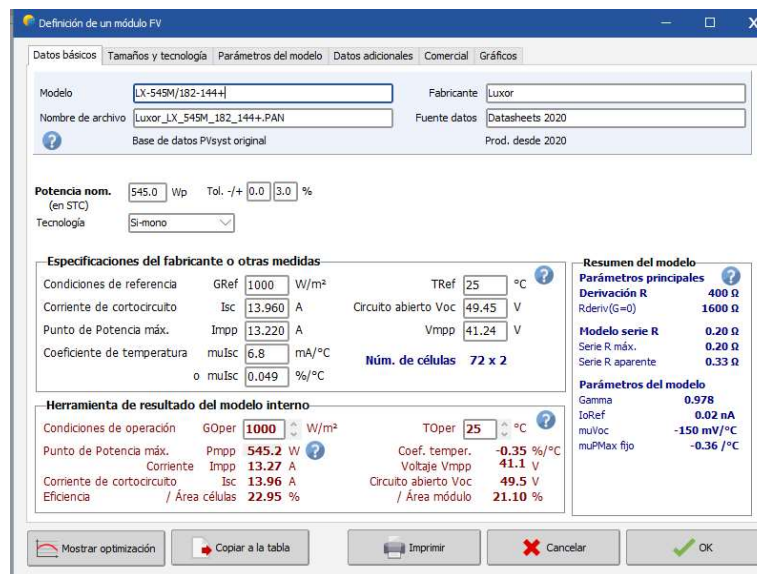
Definición de un módulo FV

Datos básicos | Tamaños y tecnología | Parámetros del modelo | Datos adicionales | Comercial | Gráficos

Modelo LX-545M/182-144+
Fabricante Luxor
Nombre de archivo Luxor_LX_545M_182_144+.PAN
Fuente datos Datasheets 2020
Base de datos PVsyst original
Prod. desde 2020

Potencia nom. (en STC) 545.0 Wp Tol. -/+ 0.0 3.0 %
Tecnología Si-mono

Especificaciones del fabricante o otras medidas
Condiciones de referencia GRef 1000 W/m² TRef 25 °C
Corriente de cortocircuito Isc 13.960 A Circuito abierto Voc 49.45 V
Punto de Potencia máx. Impp 13.220 A Vmpp 41.24 V
Coeficiente de temperatura muIsc 6.8 mA/°C
o muIsc 0.049 %/°C
Núm. de células 72 x 2

Resumen del modelo
Parámetros principales
Derivación R 400 Ω
Rderiv(G=0) 1600 Ω
Modelo serie R 0.20 Ω
Serie R máx. 0.20 Ω
Serie R aparente 0.33 Ω
Parámetros del modelo
Gamma 0.978
IoRef 0.02 nA
muVoc -150 mV/°C
muPMax fijo -0.36 /°C

Herramienta de resultado del modelo interno
Condiciones de operación GOper 1000 W/m² TOper 25 °C
Punto de Potencia máx. Pmpp 545.2 W
Coef. temper. -0.35 %/°C
Corriente Impp 13.27 A
Voltaje Vmpp 41.1 V
Corriente de cortocircuito Isc 13.96 A
Circuito abierto Voc 49.5 V
Eficiencia / Área células 22.95 %
/ Área módulo 21.10 %

Mostrar optimización | Copiar a la tabla | Imprimir | Cancelar | OK